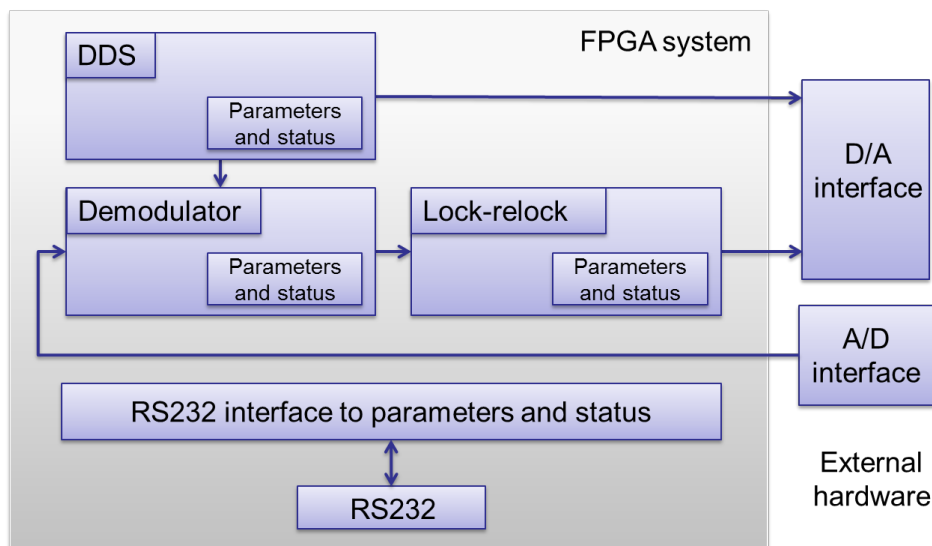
DDS

FPGA system

Parameters and status

D/A interface

Demodulator

Lock-relock

Parameters and status

Parameters and status

A/D interface

RS232 interface to parameters and status

External hardware

RS232